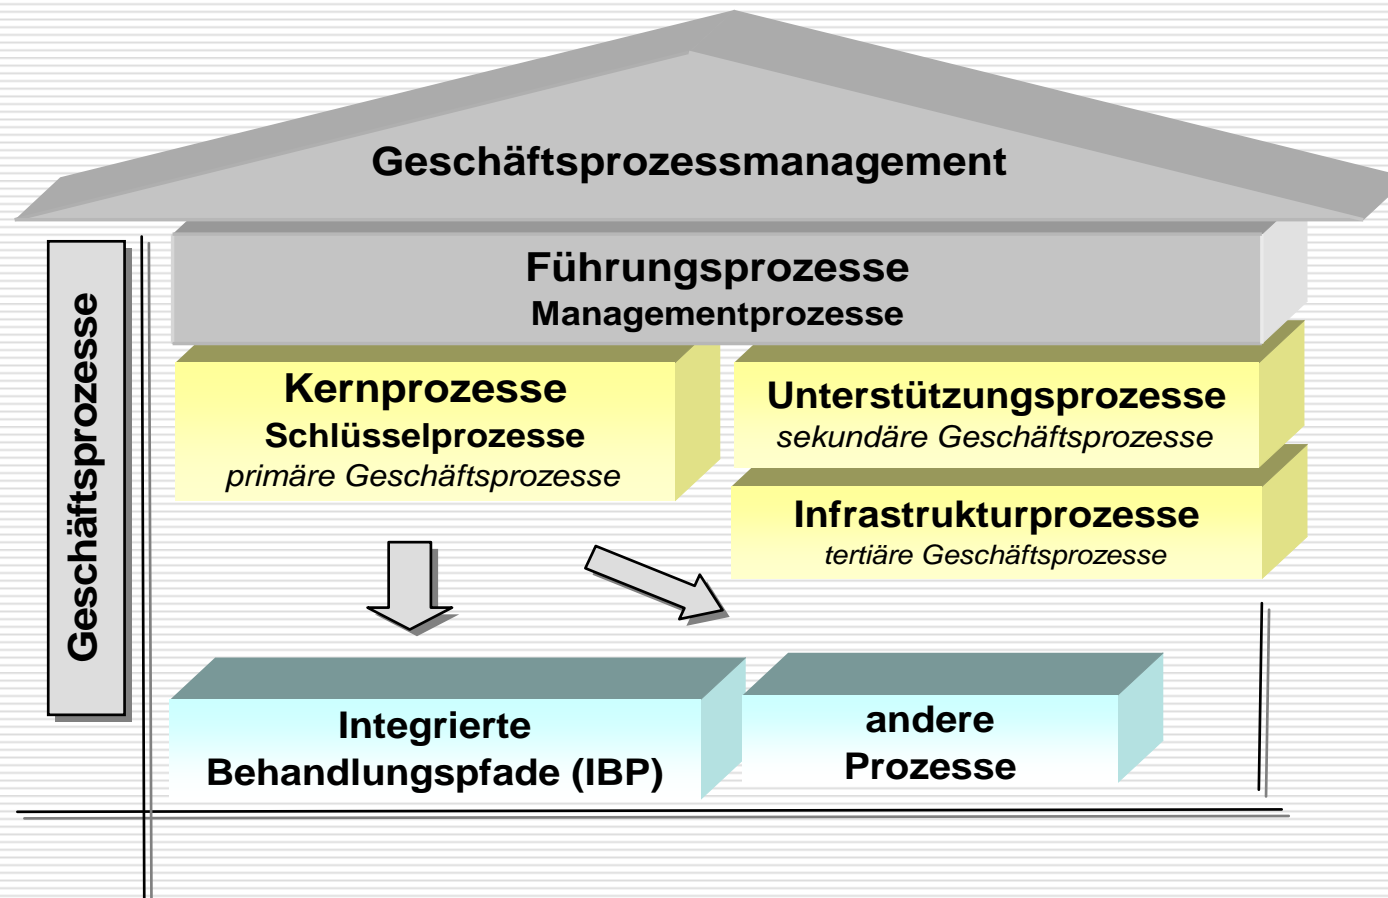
Geschäftsprozessmanagement

Geschäftsprozesse

Führungsprozesse
Managementprozesse

Kernprozesse
Schlüsselprozesse
primäre Geschäftsprozesse

Unterstützungsprozesse
sekundäre Geschäftsprozesse

Infrastrukturprozesse
tertiäre Geschäftsprozesse

Integrierte
Behandlungspfade (IBP)

andere
Prozesse